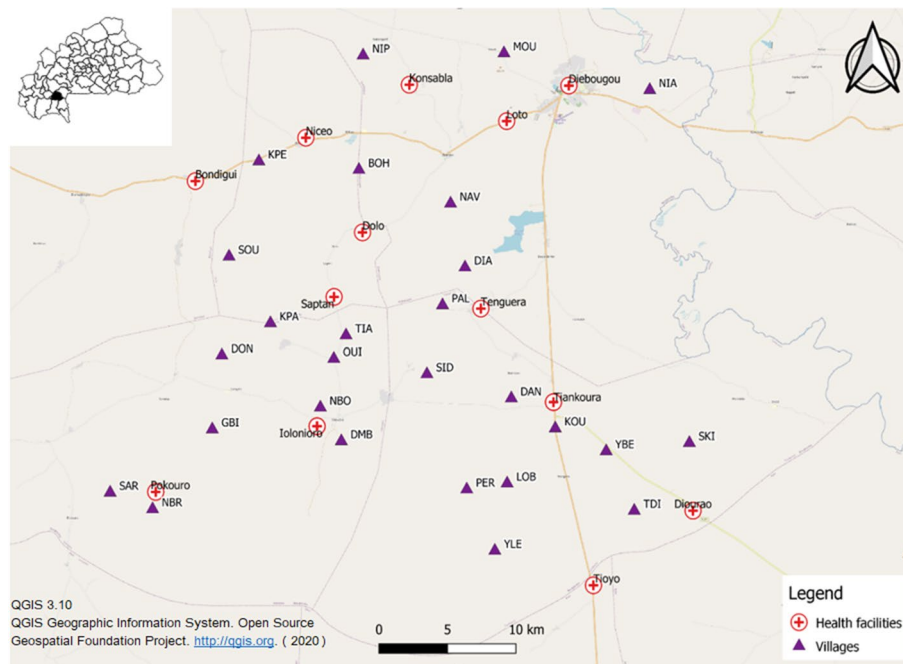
NIP
MOU
Konsabla
Diebougou
NIA
Loto
Niceo
KPE
BOH
Bondigui
NAV
Dolo
SOU
DIA
Saptan
PAL
Tenguera
KPA
TIA
DON
OUI
SID
DAN
Tiankoura
NBO
GBI
Iolonioro
DMB
KOU
YBE
SKI
SAR
Pokouro
NBR
PER
LOB
TDI
Diograo
YLE
Tioyo
QGIS 3.10
QGIS Geographic Information System. Open Source Geospatial Foundation Project. http://qgis.org. ( 2020)
0 5 10 km
Legend
Health facilities
Villages